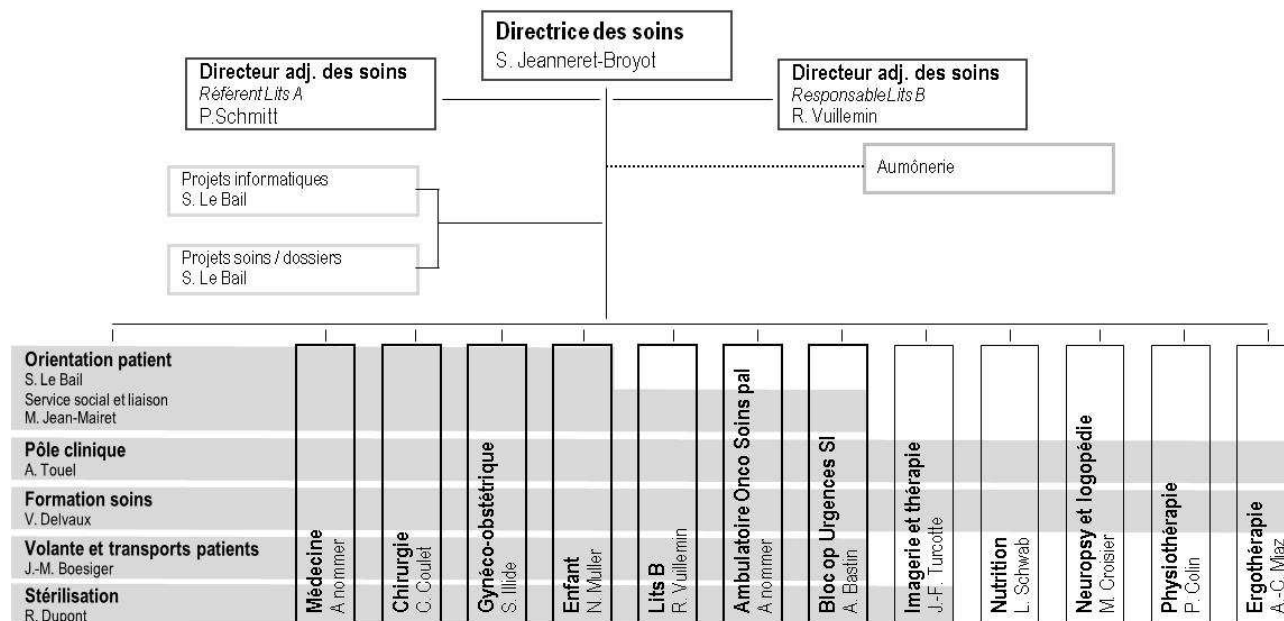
Directrice des soins
S. Jeanneret-Broyot

Directeur adj. des soins
Référent Lits A
P.Schmitt

Directeur adj. des soins
ResponsableLits B
R. Vuillemin

Aumônerie

Projets informatiques
S. Le Bail

Projets soins / dossiers
S. Le Bail

Orientation patient
S. Le Bail
Service social et liaison
M. Jean-Mairet

Pôle clinique
A. Touel

Formation soins
V. Delvaux

Volante et transports patients
J.-M. Boesiger

Stérilisation
R. Dupont

Médecine
A nommer

Chirurgie
C. Coulet

Gynéco-obstétrique
S. Illide

Enfant
N. Muller

Lits B
R. Vuillemin

Ambulatoire Onco Soins pal
A nommer

Bloc op Urgences SI
A. Bastin

Imagerie et thérapie
J.-F. Turcotte

Nutrition
L. Schwab

Neuropsy et logopédie
M. Croisier

Physiothérapie
P. Colin

Ergothérapie
A.-C. Maz